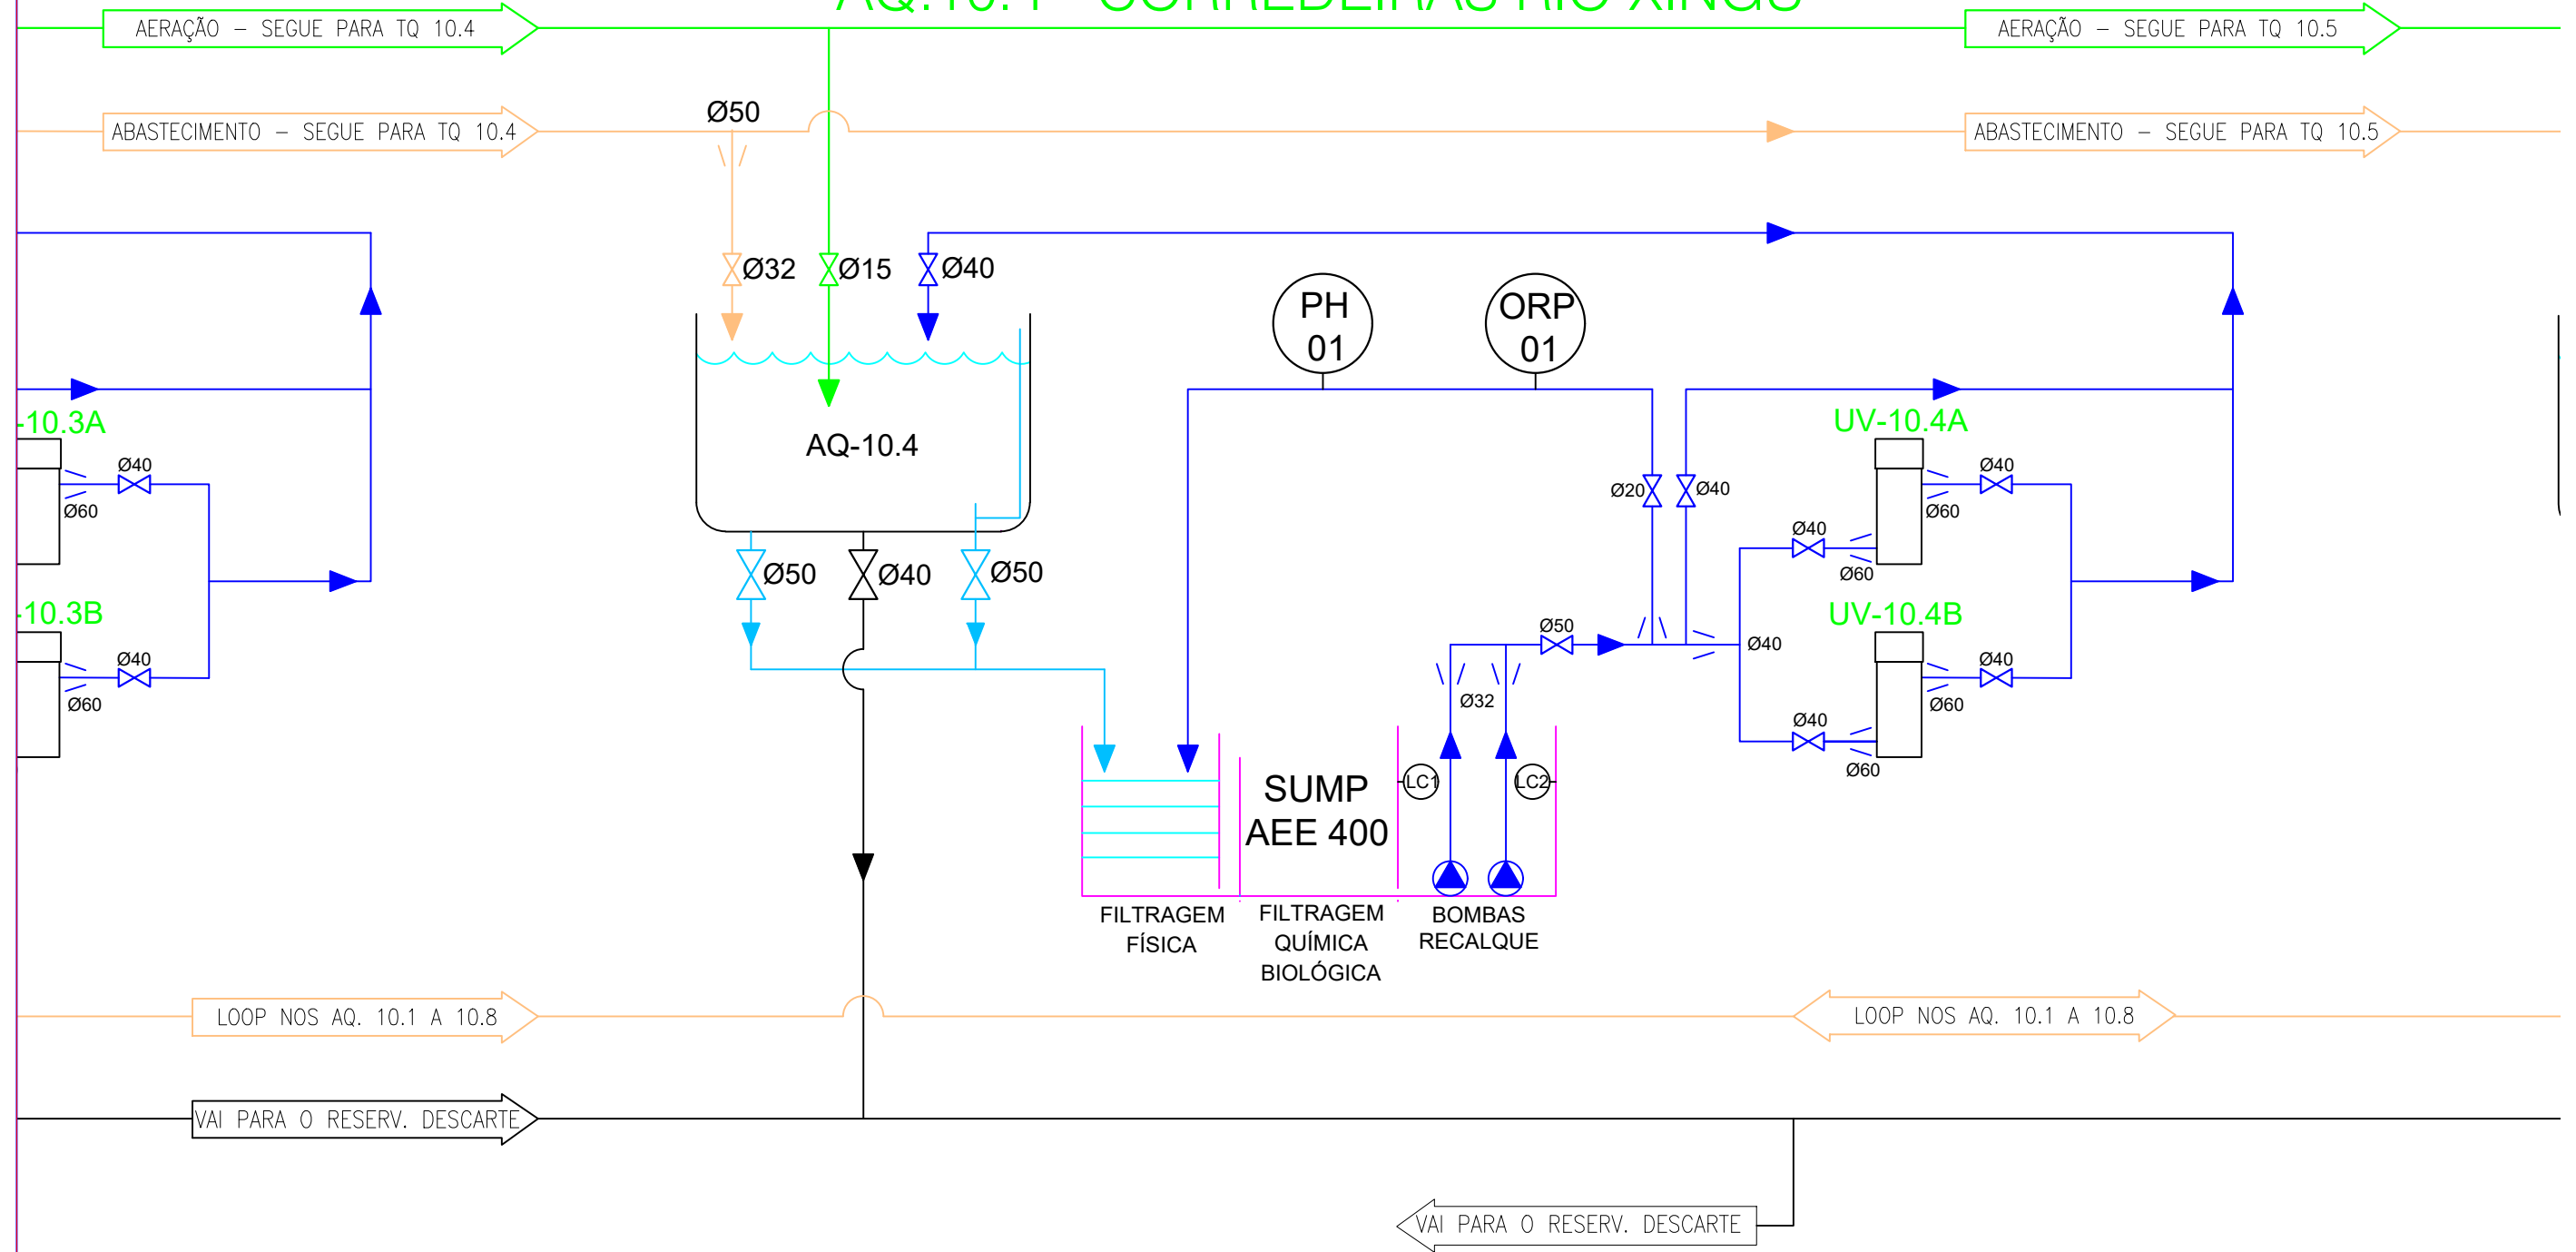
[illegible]

AERAÇÃO – SEGUE PARA TQ 10.4

AERAÇÃO – SEGUE PARA TQ 10.5

Ø50

ABASTECIMENTO – SEGUE PARA TQ 10.4

ABASTECIMENTO – SEGUE PARA TQ 10.5

Ø32 Ø15 Ø40

PH 01

ORP 01

AQ-10.4

-10.3A

Ø40

Ø60

-10.3B

Ø40

Ø60

Ø50 Ø40 Ø50

UV-10.4A

Ø20 Ø40

Ø40

Ø60

Ø40

Ø60

UV-10.4B

Ø50

Ø40

Ø32

Ø40

Ø60

Ø40

Ø60

LC1 LC2

SUMP AEE 400

FILTRAGEM FÍSICA

FILTRAGEM QUÍMICA BIOLÓGICA

BOMBAS RECALQUE

LOOP NOS AQ. 10.1 A 10.8

LOOP NOS AQ. 10.1 A 10.8

VAI PARA O RESERV. DESCARTE

VAI PARA O RESERV. DESCARTE